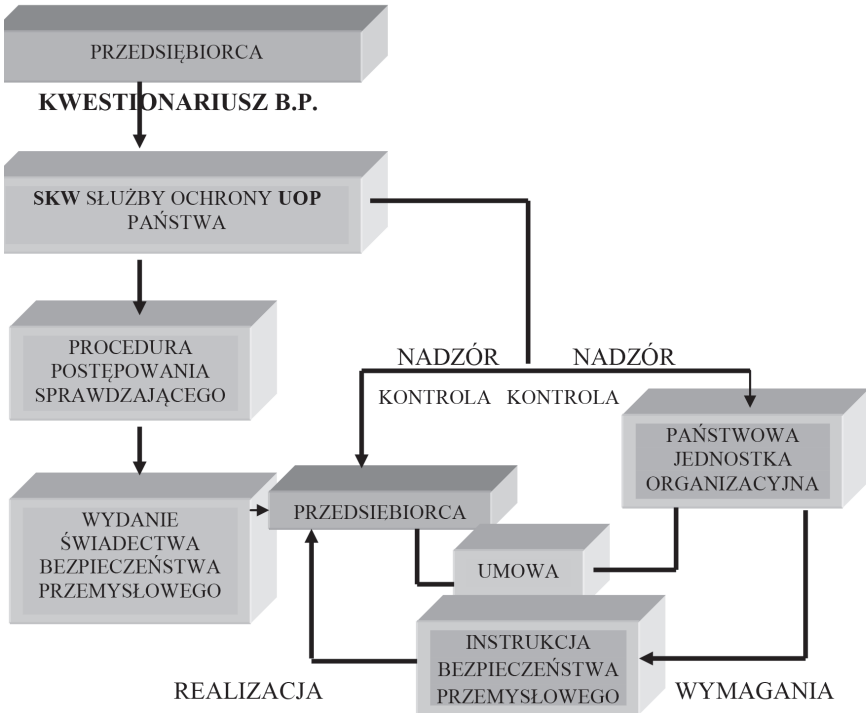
PRZEDSIĘBIORCA

KWESTIONARIUSZ B.P.

SKW SŁUŻBY OCHRONY UOP PAŃSTWA

PROCEDURA POSTĘPOWANIA SPRAWDZAJĄCEGO

NADZÓR NADZÓR

KONTROLA KONTROLA

PAŃSTWOWA JEDNOSTKA ORGANIZACYJNA

WYDANIE ŚWIADECTWA BEZPIECZEŃSTWA PRZEMYSŁOWEGO

PRZEDSIĘBIORCA

UMOWA

INSTRUKCJA BEZPIECZEŃSTWA PRZEMYSŁOWEGO

REALIZACJA

WYMAGANIA